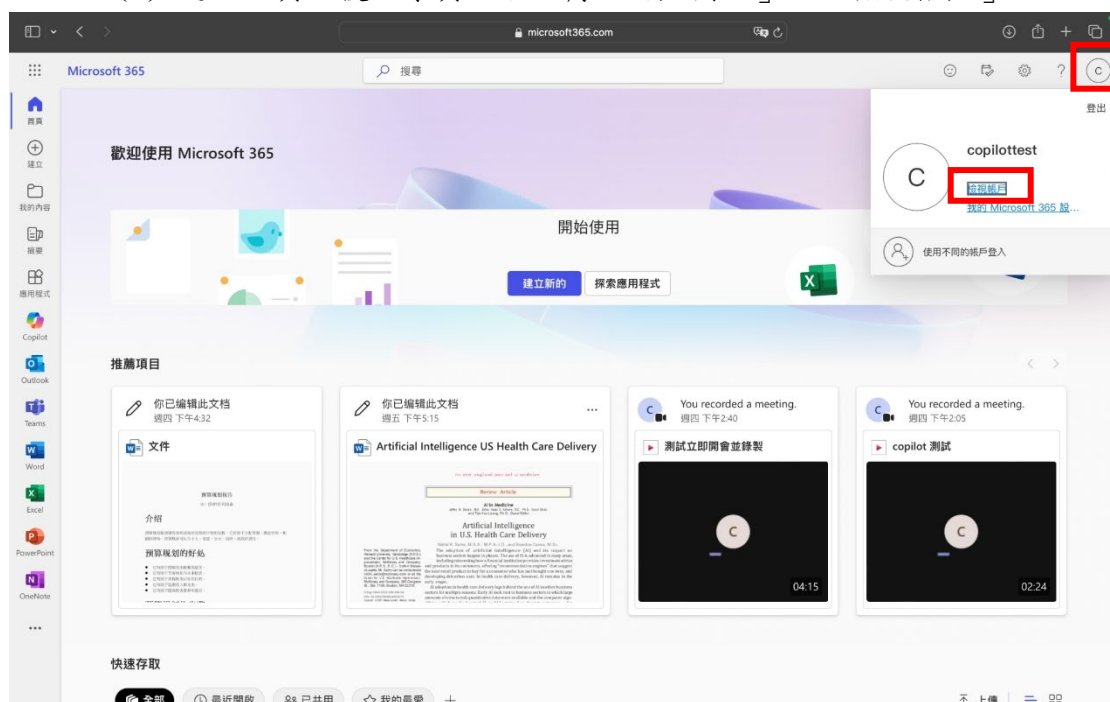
microsoft365.com

Microsoft 365

搜尋

登出

首頁

建立

我的內容

摘要

應用程式

Copilot

Outlook

Teams

Word

Excel

PowerPoint

OneNote

...

歡迎使用 Microsoft 365

copilottest

C

檢視帳戶

我的 Microsoft 365 設...

使用不同的帳戶登入

開始使用

建立新的

探索應用程式

推薦項目

你已编辑此文档
週四 下午4:32

文件

介绍

预算规划的好处

你已编辑此文档
週五 下午5:15

Artificial Intelligence US Health Care Delivery

Review Article

Artificial Intelligence in U.S. Health Care Delivery

You recorded a meeting.
週四 下午2:40

測試立即開會並錄製

04:15

You recorded a meeting.
週四 下午2:05

copilot 測試

02:24

快速存取

全部

最近開啟

已共用

我的最愛

+

上傳